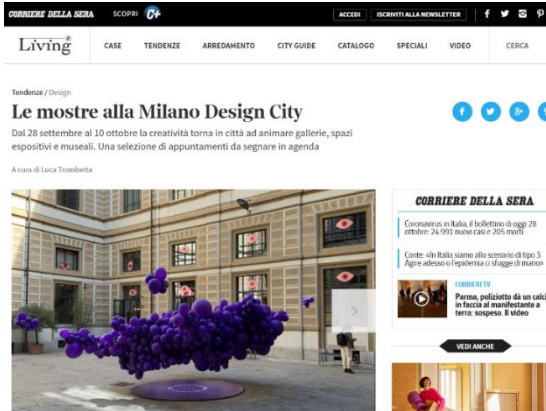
CORRIERE DELLA SERA SCOPRI C+ ACCEDI ISCRIVITI ALLA NEWSLETTER

Living CASE TENDENZE ARREDAMENTO CITY GUIDE CATALOGO SPECIALI VIDEO CERCA

Tendenze / Design

Le mostre alla Milano Design City

Dal 28 settembre al 10 ottobre la creatività torna in città ad animare gallerie, spazi espositivi e museali. Una selezione di appuntamenti da segnare in agenda

A cura di Luca Trombetta

CORRIERE DELLA SERA

Coronavirus in Italia, il bollettino di oggi 28 ottobre: 24.991 nuovi casi e 205 morti

Conte: «In Italia siamo allo scenario di tipo 3. Agire adesso o l'epidemia ci sfugge di mano»

CORRIERETV

Parma, poliziotto dà un calci in faccia al manifestante a terra: sospeso. Il video

VEDI ANCHE